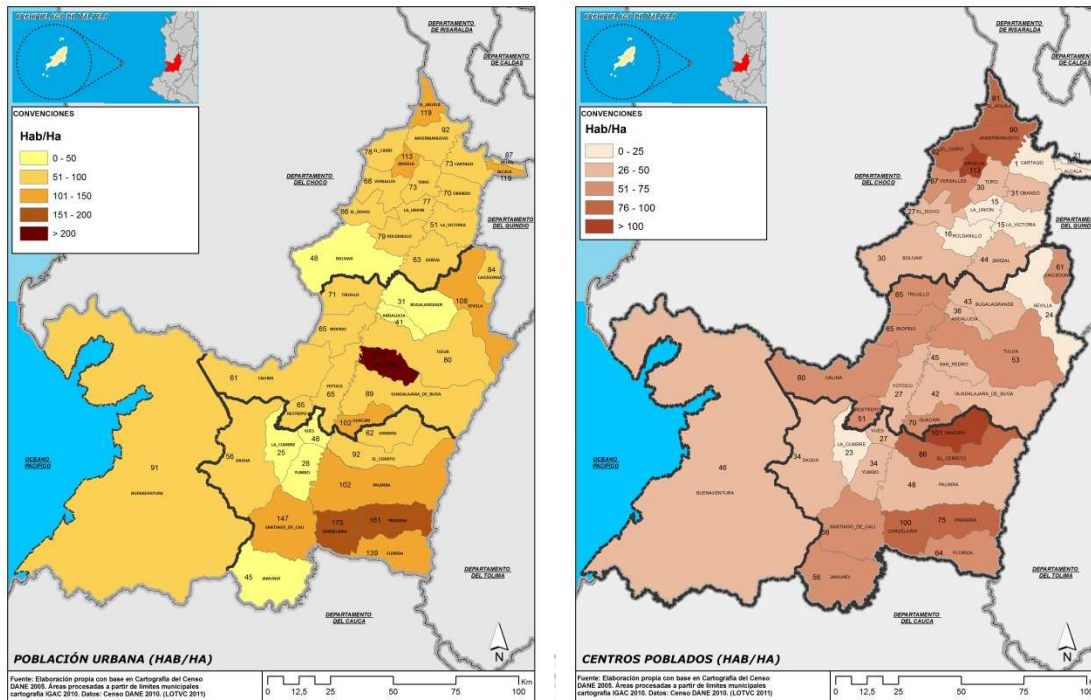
ARCHIPIELAGO DE SAN ANDRES

CONVENCIONES

Hab/Ha

0 - 50
51 - 100
101 - 150
151 - 200
> 200

DEPARTAMENTO DE RISARALDA
DEPARTAMENTO DE CALDAS
DEPARTAMENTO DEL CHOCO
DEPARTAMENTO DEL QUINDIO
DEPARTAMENTO DEL TOLIMA
DEPARTAMENTO DEL CAUCA
OCEANO PACIFICO

119 EL ÁGUILA
92 ANSERMANUEVO
78 EL CAIRO
113 ARGELIA
73 CARTAGO
87 ALCALA 119
68 VERSALLES
73 TORO
70 OBANDO
77
66 EL DOVIO
51 LA VICTORIA
79 ROLDANILLO
48 BOLIVAR
63 ZARZAL
84 CAICEDONIA
108 SEVILLA
71 TRUJILLO
31 BUGALAGRANDE
41 ANDALUCIA
65 RIOFRIO
80 TULUA
61 CALIMA
65 YOTOCO
89 GUADALAJARA DE BUGA
65 RESTREPO
102 GINEBRA
82 GUACARI
56 DAGUA
25 LA CUMBRE
48 VIJES
28 YUMBO
92 EL CERRITO
91 BUENAVENTURA
102 PALMIRA
147 SANTIAGO DE CALI
175 CANDELARIA
161 PRADERA
139 FLORIDA
45 JAMUNDI

POBLACIÓN URBANA (HAB/HA)

Fuente: Elaboración propia con base en Cartografía del Censo DANE 2005. Áreas procesadas a partir de límites municipales cartografía IGAC 2010. Datos: Censo DANE 2010. (LOTVC 2011)

0 12,5 25 50 75 100 Km

N

ARCHIPIELAGO DE SAN ANDRES

CONVENCIONES

Hab/Ha

0 - 25
26 - 50
51 - 75
76 - 100
> 100

DEPARTAMENTO DE RISARALDA
DEPARTAMENTO DE CALDAS
DEPARTAMENTO DEL CHOCO
DEPARTAMENTO DEL QUINDIO
DEPARTAMENTO DEL TOLIMA
DEPARTAMENTO DEL CAUCA
OCEANO PACIFICO

81
90 ANSERMANUEVO
EL CAIRO
1 CARTAGO
21 ALCALA
ARGELIA 113
67 VERSALLES
TORO 30
31 OBANDO
15
27 EL DOVIO
16 ROLDANILLO
15 LA VICTORIA
LA UNION
30 BOLIVAR
44 ZARZAL
61 CAICEDONIA
65 TRUJILLO
43 BUGALAGRANDE
SEVILLA 24
36 ANDALUCIA
65 RIOFRIO
45 SAN PEDRO
TULUA 53
60 CALIMA
YOTOCO 27
42 GUADALAJARA DE BUGA
51 RESTREPO
70 GUACARI
101 GINEBRA
27 VIJES
23 LA CUMBRE
34 DAGUA
86 EL CERRITO
34 YUMBO
46 BUENAVENTURA
48 PALMIRA
100 CANDELARIA
75 PRADERA
56 SANTIAGO DE CALI
64 FLORIDA
56 JAMUNDI

CENTROS POBLADOS (HAB/HA)

Fuente: Elaboración propia con base en Cartografía del Censo DANE 2005. Áreas procesadas a partir de límites municipales cartografía IGAC 2010. Datos: Censo DANE 2010. (LOTVC 2011)

0 12,5 25 50 75 100

N